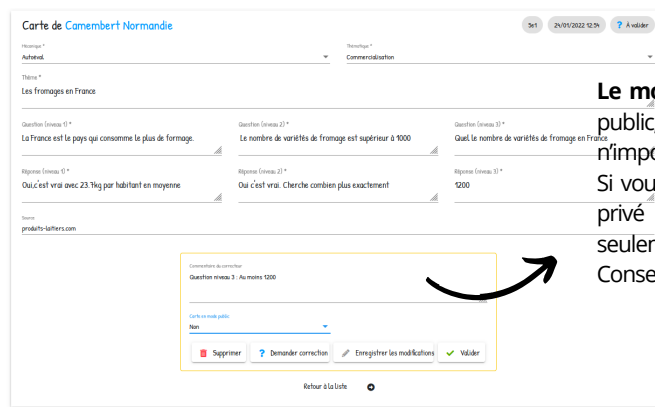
Carte de Camembert Normandie

5e1 24/01/2022 12:54 ? À valider

Mécanique *
Autoéval

Thématique *
Commercialisation

Thème *
Les fromages en France

Question (niveau 1) *
La France est le pays qui consomme le plus de formage.

Question (niveau 2) *
Le nombre de variétés de fromage est supérieur à 1000

Question (niveau 3) *
Quel le nombre de variétés de fromage en France

Réponse (niveau 1) *
Oui,c'est vrai avec 23.7kg par habitant en moyenne

Réponse (niveau 2) *
Oui c'est vrai. Cherche combien plus exactement

Réponse (niveau 3) *
1200

Source
produits-laitiers.com

Commentaire du correcteur
Question niveau 3 : Au moins 1200

Carte en mode public
Non

Supprimer
Demander correction
Enregistrer les modifications
Valider

Retour à la liste

Le mo
public,
n'impo
Si vou
privé
seulem
Conse